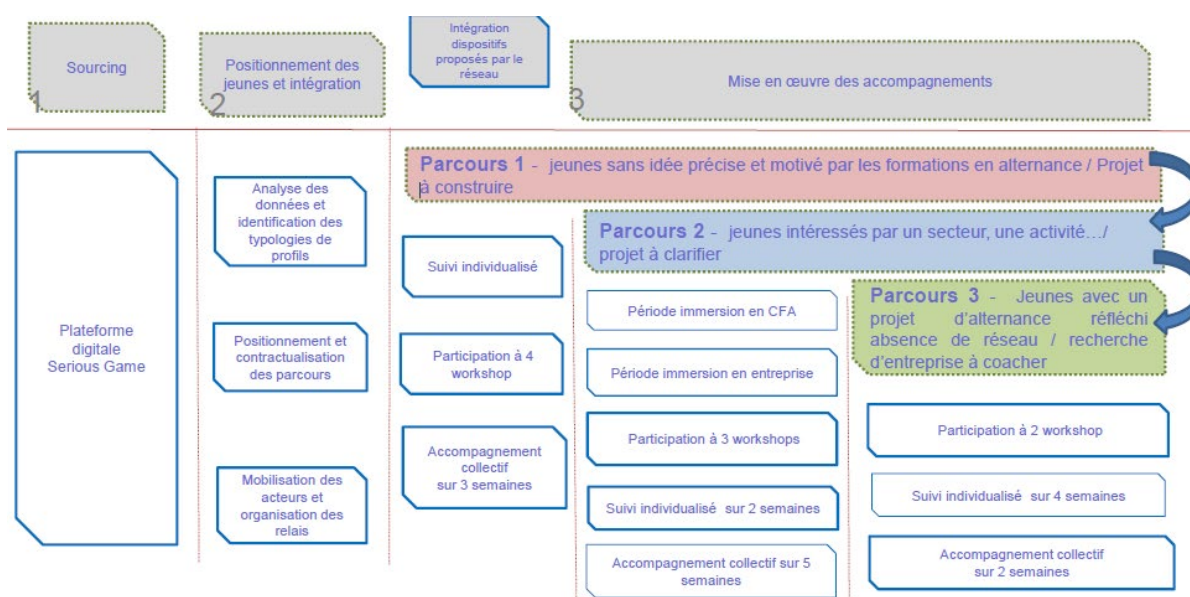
Sourcing
1

Positionnement des jeunes et intégration
2

Intégration dispositifs proposés par le réseau

Mise en œuvre des accompagnements
3

Plateforme digitale Serious Game

Analyse des données et identification des typologies de profils

Positionnement et contractualisation des parcours

Mobilisation des acteurs et organisation des relais

Parcours 1 - jeunes sans idée précise et motivé par les formations en alternance / Projet à construire

Suivi individualisé

Participation à 4 workshop

Accompagnement collectif sur 3 semaines

Parcours 2 - jeunes intéressés par un secteur, une activité…/ projet à clarifier

Période immersion en CFA

Période immersion en entreprise

Participation à 3 workshops

Suivi individualisé sur 2 semaines

Accompagnement collectif sur 5 semaines

Parcours 3 - Jeunes avec un projet d'alternance réfléchi absence de réseau / recherche d'entreprise à coacher

Participation à 2 workshop

Suivi individualisé sur 4 semaines

Accompagnement collectif sur 2 semaines